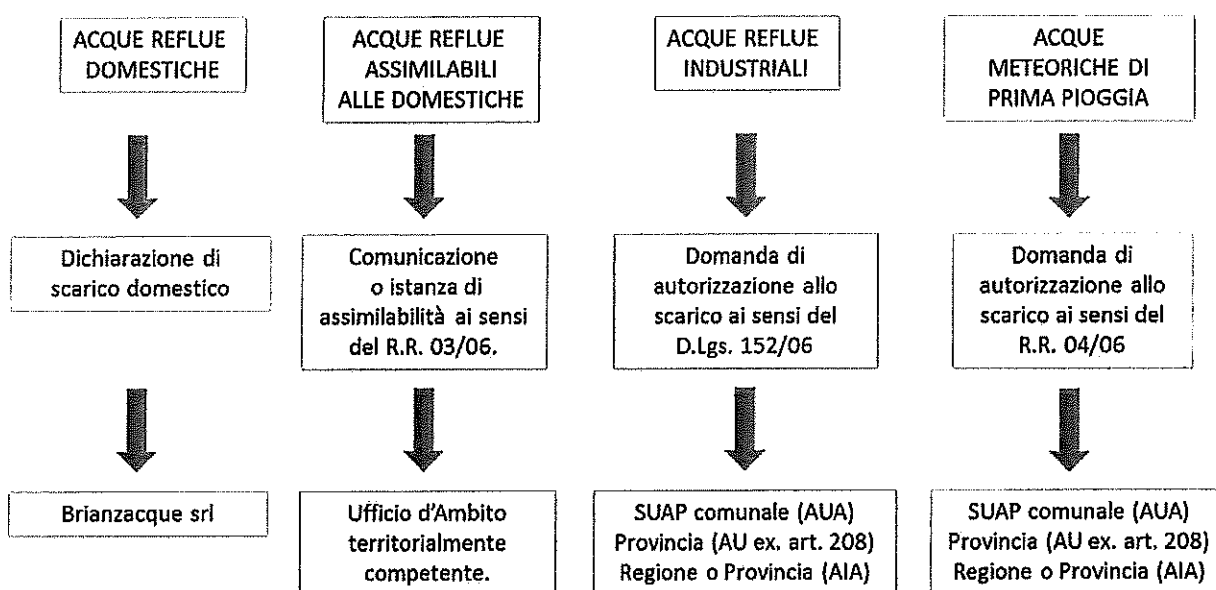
ACQUE REFLUE DOMESTICHE

Dichiarazione di scarico domestico

Brianzacque srl

ACQUE REFLUE ASSIMILABILI ALLE DOMESTICHE

Comunicazione o istanza di assimilabilità ai sensi del R.R. 03/06.

Ufficio d'Ambito territorialmente competente.

ACQUE REFLUE INDUSTRIALI

Domanda di autorizzazione allo scarico ai sensi del D.Lgs. 152/06

SUAP comunale (AUA)
Provincia (AU ex. art. 208)
Regione o Provincia (AIA)

ACQUE METEORICHE DI PRIMA PIOGGIA

Domanda di autorizzazione allo scarico ai sensi del R.R. 04/06

SUAP comunale (AUA)
Provincia (AU ex. art. 208)
Regione o Provincia (AIA)